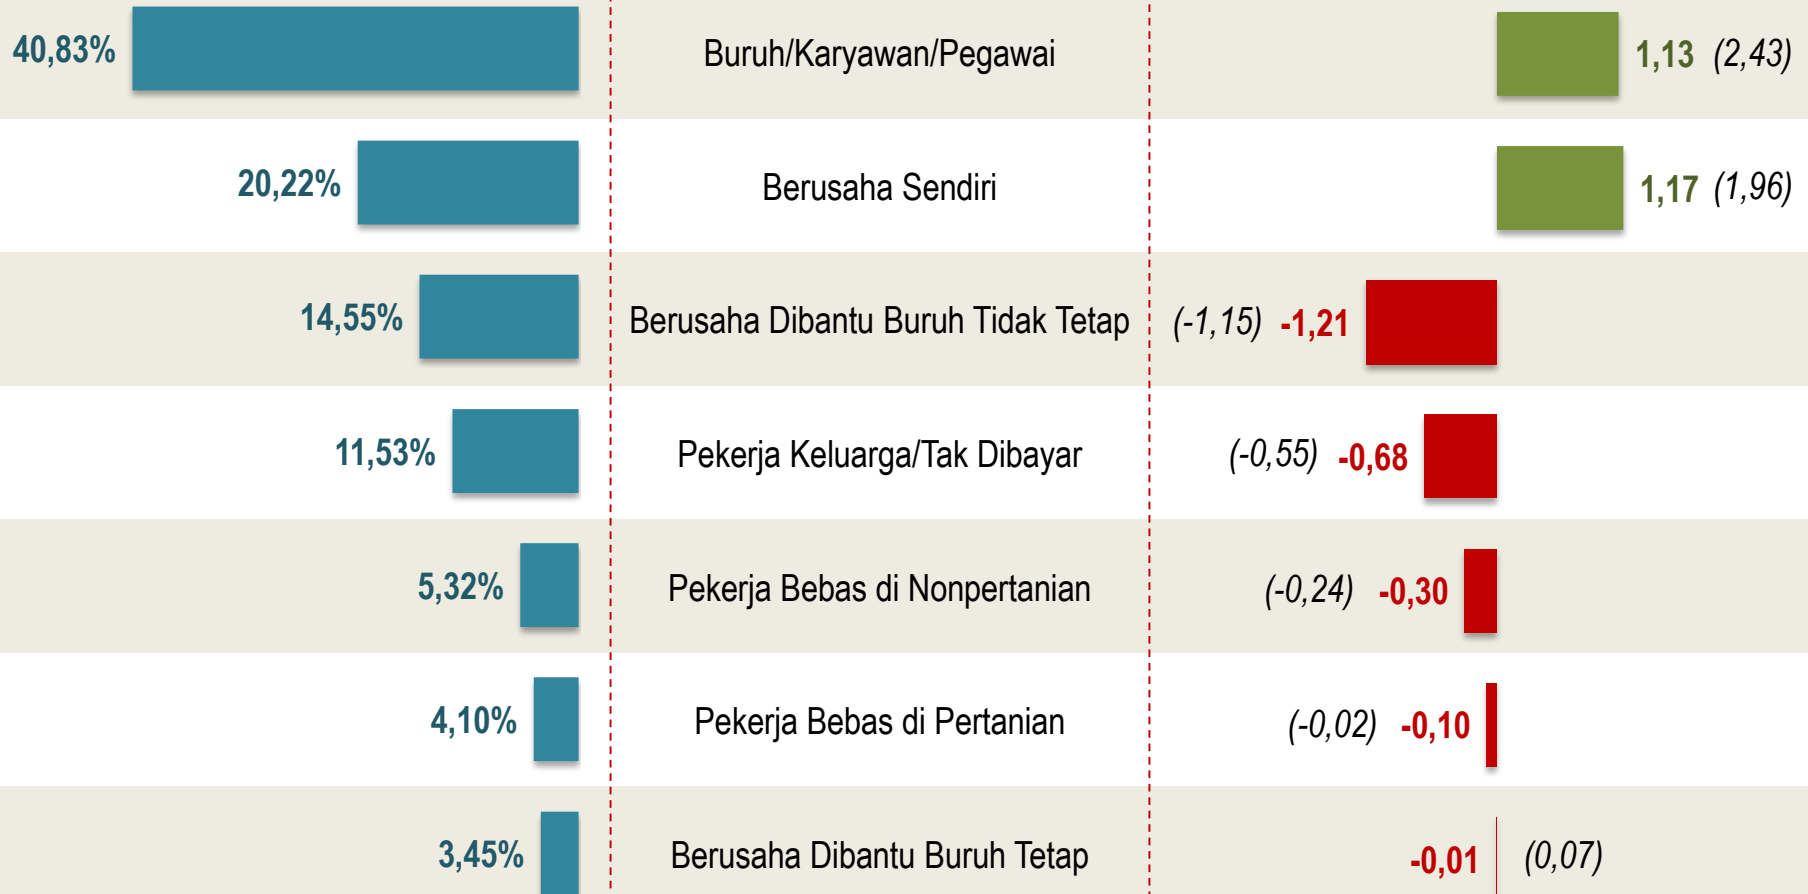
| | | |
|---|---|---|
| 40,83% | Buruh/Karyawan/Pegawai | 1,13 (2,43) |
| 20,22% | Berusaha Sendiri | 1,17 (1,96) |
| 14,55% | Berusaha Dibantu Buruh Tidak Tetap | (-1,15) -1,21 |
| 11,53% | Pekerja Keluarga/Tak Dibayar | (-0,55) -0,68 |
| 5,32% | Pekerja Bebas di Nonpertanian | (-0,24) -0,30 |
| 4,10% | Pekerja Bebas di Pertanian | (-0,02) -0,10 |
| 3,45% | Berusaha Dibantu Buruh Tetap | -0,01 (0,07) |